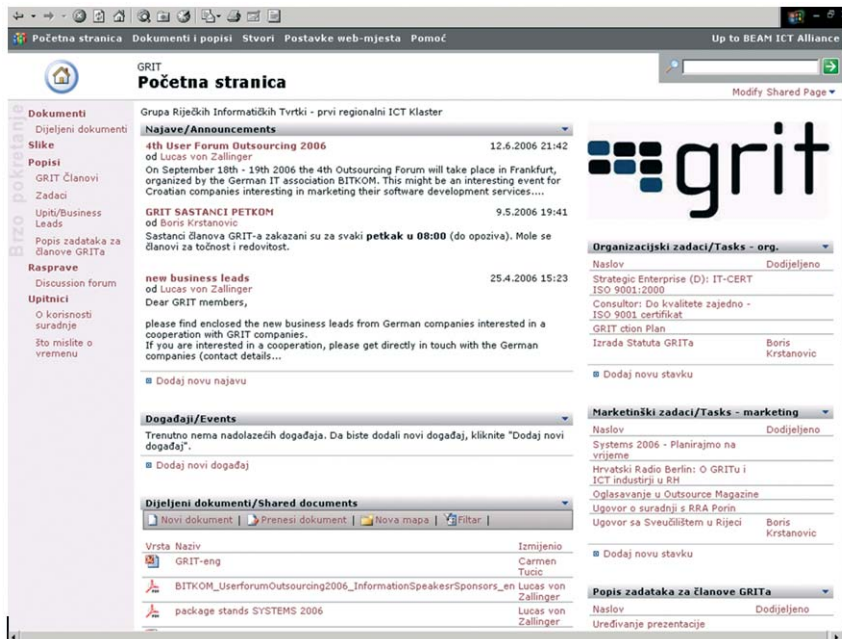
Početna stranica Dokumenti i popisi Stvori Postavke web-mjesta Pomoć

Up to BEAM ICT Alliance

GRIT
Početna stranica

Modify Shared Page

Brzo pokretanje

Dokumenti
Dijeljeni dokumenti
Slike
Popisi
GRIT Članovi
Zadaci
Upiti/Business Leads
Popis zadataka za članove GRITa
Rasprave
Discussion forum
Upitnici
O korisnosti suradnje
što mislite o vremenu

Grupa Riječkih Informatičkih Tvrtki - prvi regionalni ICT Klaster

Najave/Announcements

4th User Forum Outsourcing 2006 12.6.2006 21:42
od Lucas von Zallinger
On September 18th - 19th 2006 the 4th Outsourcing Forum will take place in Frankfurt, organized by the German IT association BITKOM. This might be an interesting event for Croatian companies interesting in marketing their software development services....

GRIT SASTANCI PETKOM 9.5.2006 19:41
od Boris Krstanovic
Sastanci članova GRIT-a zakazani su za svaki petkak u 08:00 (do opoziva). Mole se članovi za točnost i redovitost.

new business leads 25.4.2006 15:23
od Lucas von Zallinger
Dear GRIT members,

please find enclosed the new business leads from German companies interested in a cooperation with GRIT companies.
If you are interested in a cooperation, please get directly in touch with the German companies (contact details...

Dodaj novu najavu

Događaji/Events

Trenutno nema nadolazećih događaja. Da biste dodali novi događaj, kliknite "Dodaj novi događaj".

Dodaj novi događaj

Dijeljeni dokumenti/Shared documents

Novi dokument | Prenesi dokument | Nova mapa | Filtar |

| Vrsta | Naziv | Izmijenio |
|---|---|---|
| | GRIT-eng | Carmen Tucic |
| | BITKOM_UserforumOutsourcing2006_InformationSpeakesrSponsors_en | Lucas von Zallinger |
| | package stands SYSTEMS 2006 | Lucas von Zallinger |

grit

Organizacijski zadaci/Tasks - org.

| Naslov | Dodijeljeno |
|---|---|
| Strategic Enterprise (D): IT-CERT ISO 9001:2000 | |
| Consultor: Do kvalitete zajedno - ISO 9001 certifikat | |
| GRIT ction Plan | |
| Izrada Statuta GRITa | Boris Krstanovic |

Dodaj novu stavku

Marketinški zadaci/Tasks - marketing

| Naslov | Dodijeljeno |
|---|---|
| Systems 2006 - Planirajmo na vrijeme | |
| Hrvatski Radio Berlin: O GRITu i ICT industriji u RH | |
| Oglasavanje u Outsource Magazine | |
| Ugovor o suradnji s RRA Porin | |
| Ugovor sa Sveučilištem u Rijeci | Boris Krstanovic |

Dodaj novu stavku

Popis zadataka za članove GRITa

| Naslov | Dodijeljeno |
|---|---|
| Uređivanje prezentacije | |